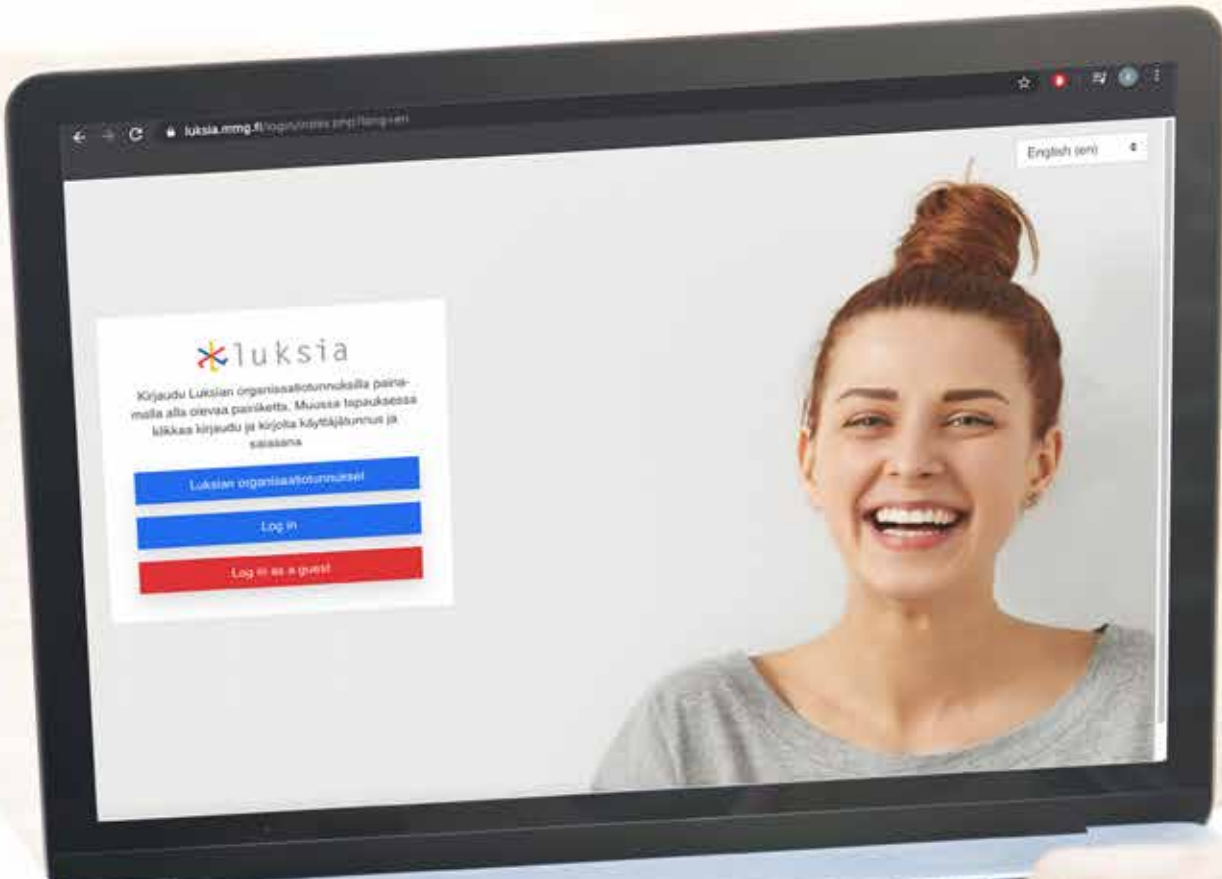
luksia.mmg.fi/login/index.php?lang=en

English (en)

luksia

Kirjaudu Luksian organisaatiotunnuksilla painamalla alla olevaa painiketta. Muussa tapauksessa klikkaa kirjaudu ja kirjoita käyttäjätunnus ja salasana

Luksian organisaatiotunnukset

Log in

Log in as a guest